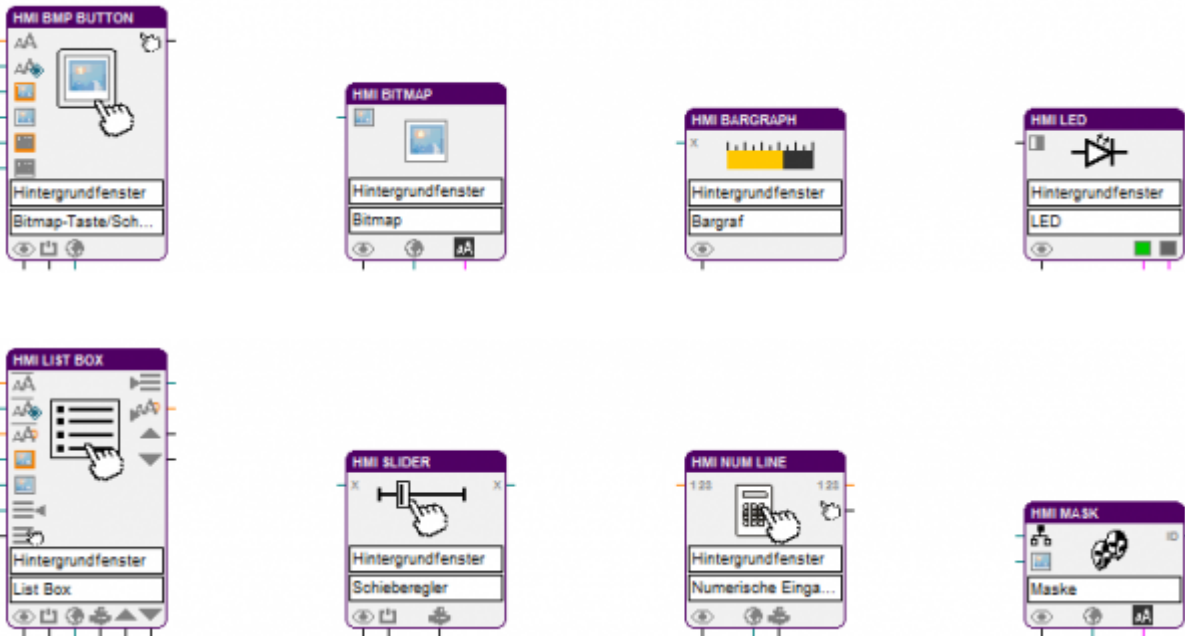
HMI BMP BUTTON

Hintergrundfenster

Bitmap-Taste/Sch...

HMI BITMAP

Hintergrundfenster

Bitmap

HMI BARGRAPH

X

Hintergrundfenster

Bargraf

HMI LED

Hintergrundfenster

LED

HMI LIST BOX

Hintergrundfenster

List Box

HMI SLIDER

X

X

Hintergrundfenster

Schieberegler

HMI NUM LINE

1.23

1.23

Hintergrundfenster

Numerische Einga...

HMI MASK

ID

Maske